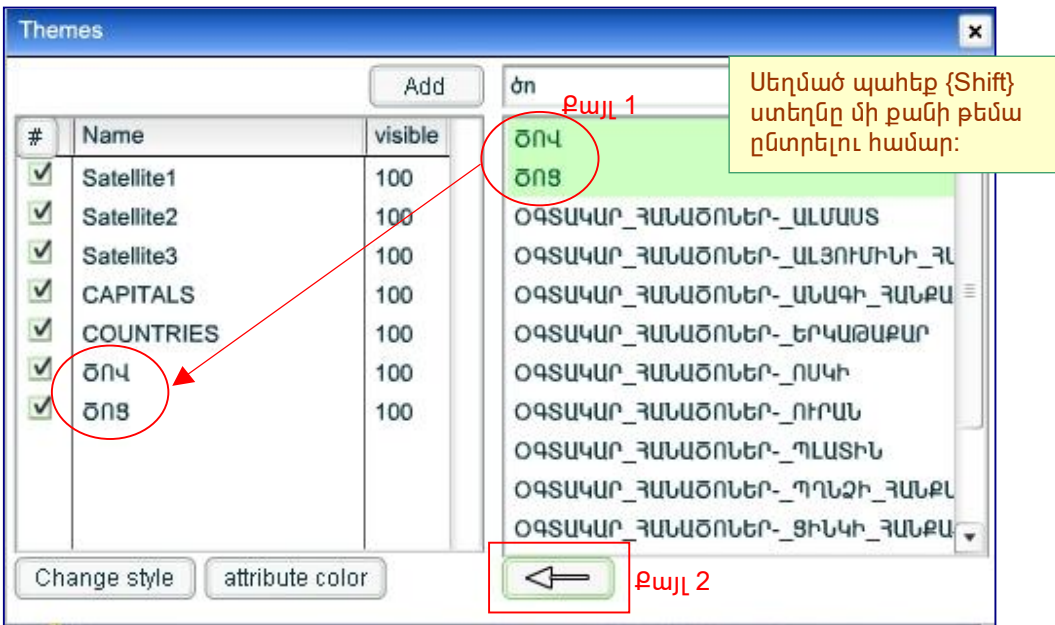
Themes

Add

ծո

Քայլ 1

Սեղմած պահեք {Shift} ստեղնը մի քանի թեմա ընտրելու համար:

| # | Name | visible |
|---|---|---|
| ☑ | Satellite1 | 100 |
| ☑ | Satellite2 | 100 |
| ☑ | Satellite3 | 100 |
| ☑ | CAPITALS | 100 |
| ☑ | COUNTRIES | 100 |
| ☑ | ԾՈՎ | 100 |
| ☑ | ԾՈՑ | 100 |

ԾՈՎ
ԾՈՑ
ՕԳՏԱԿԱՐ_ՀԱՆԱԾՈՆԵՐ-_ԱԼՄԱՍ
ՕԳՏԱԿԱՐ_ՀԱՆԱԾՈՆԵՐ-_ԱԼՅՈՒՄԻՆԻ_ՀԱ
ՕԳՏԱԿԱՐ_ՀԱՆԱԾՈՆԵՐ-_ԱՆԱԳԻ_ՀԱՆՔԱ
ՕԳՏԱԿԱՐ_ՀԱՆԱԾՈՆԵՐ-_ԵՐԿԱԹԱՔԱՐ
ՕԳՏԱԿԱՐ_ՀԱՆԱԾՈՆԵՐ-_ՈՍԿԻ
ՕԳՏԱԿԱՐ_ՀԱՆԱԾՈՆԵՐ-_ՈՒՐԱՆ
ՕԳՏԱԿԱՐ_ՀԱՆԱԾՈՆԵՐ-_ՊԼԱՏԻՆ
ՕԳՏԱԿԱՐ_ՀԱՆԱԾՈՆԵՐ-_ՊՂՆՁԻ_ՀԱՆՔԱ
ՕԳՏԱԿԱՐ_ՀԱՆԱԾՈՆԵՐ-_ՑԻՆԿԻ_ՀԱՆՔԱ

Change style
attribute color

Քայլ 2